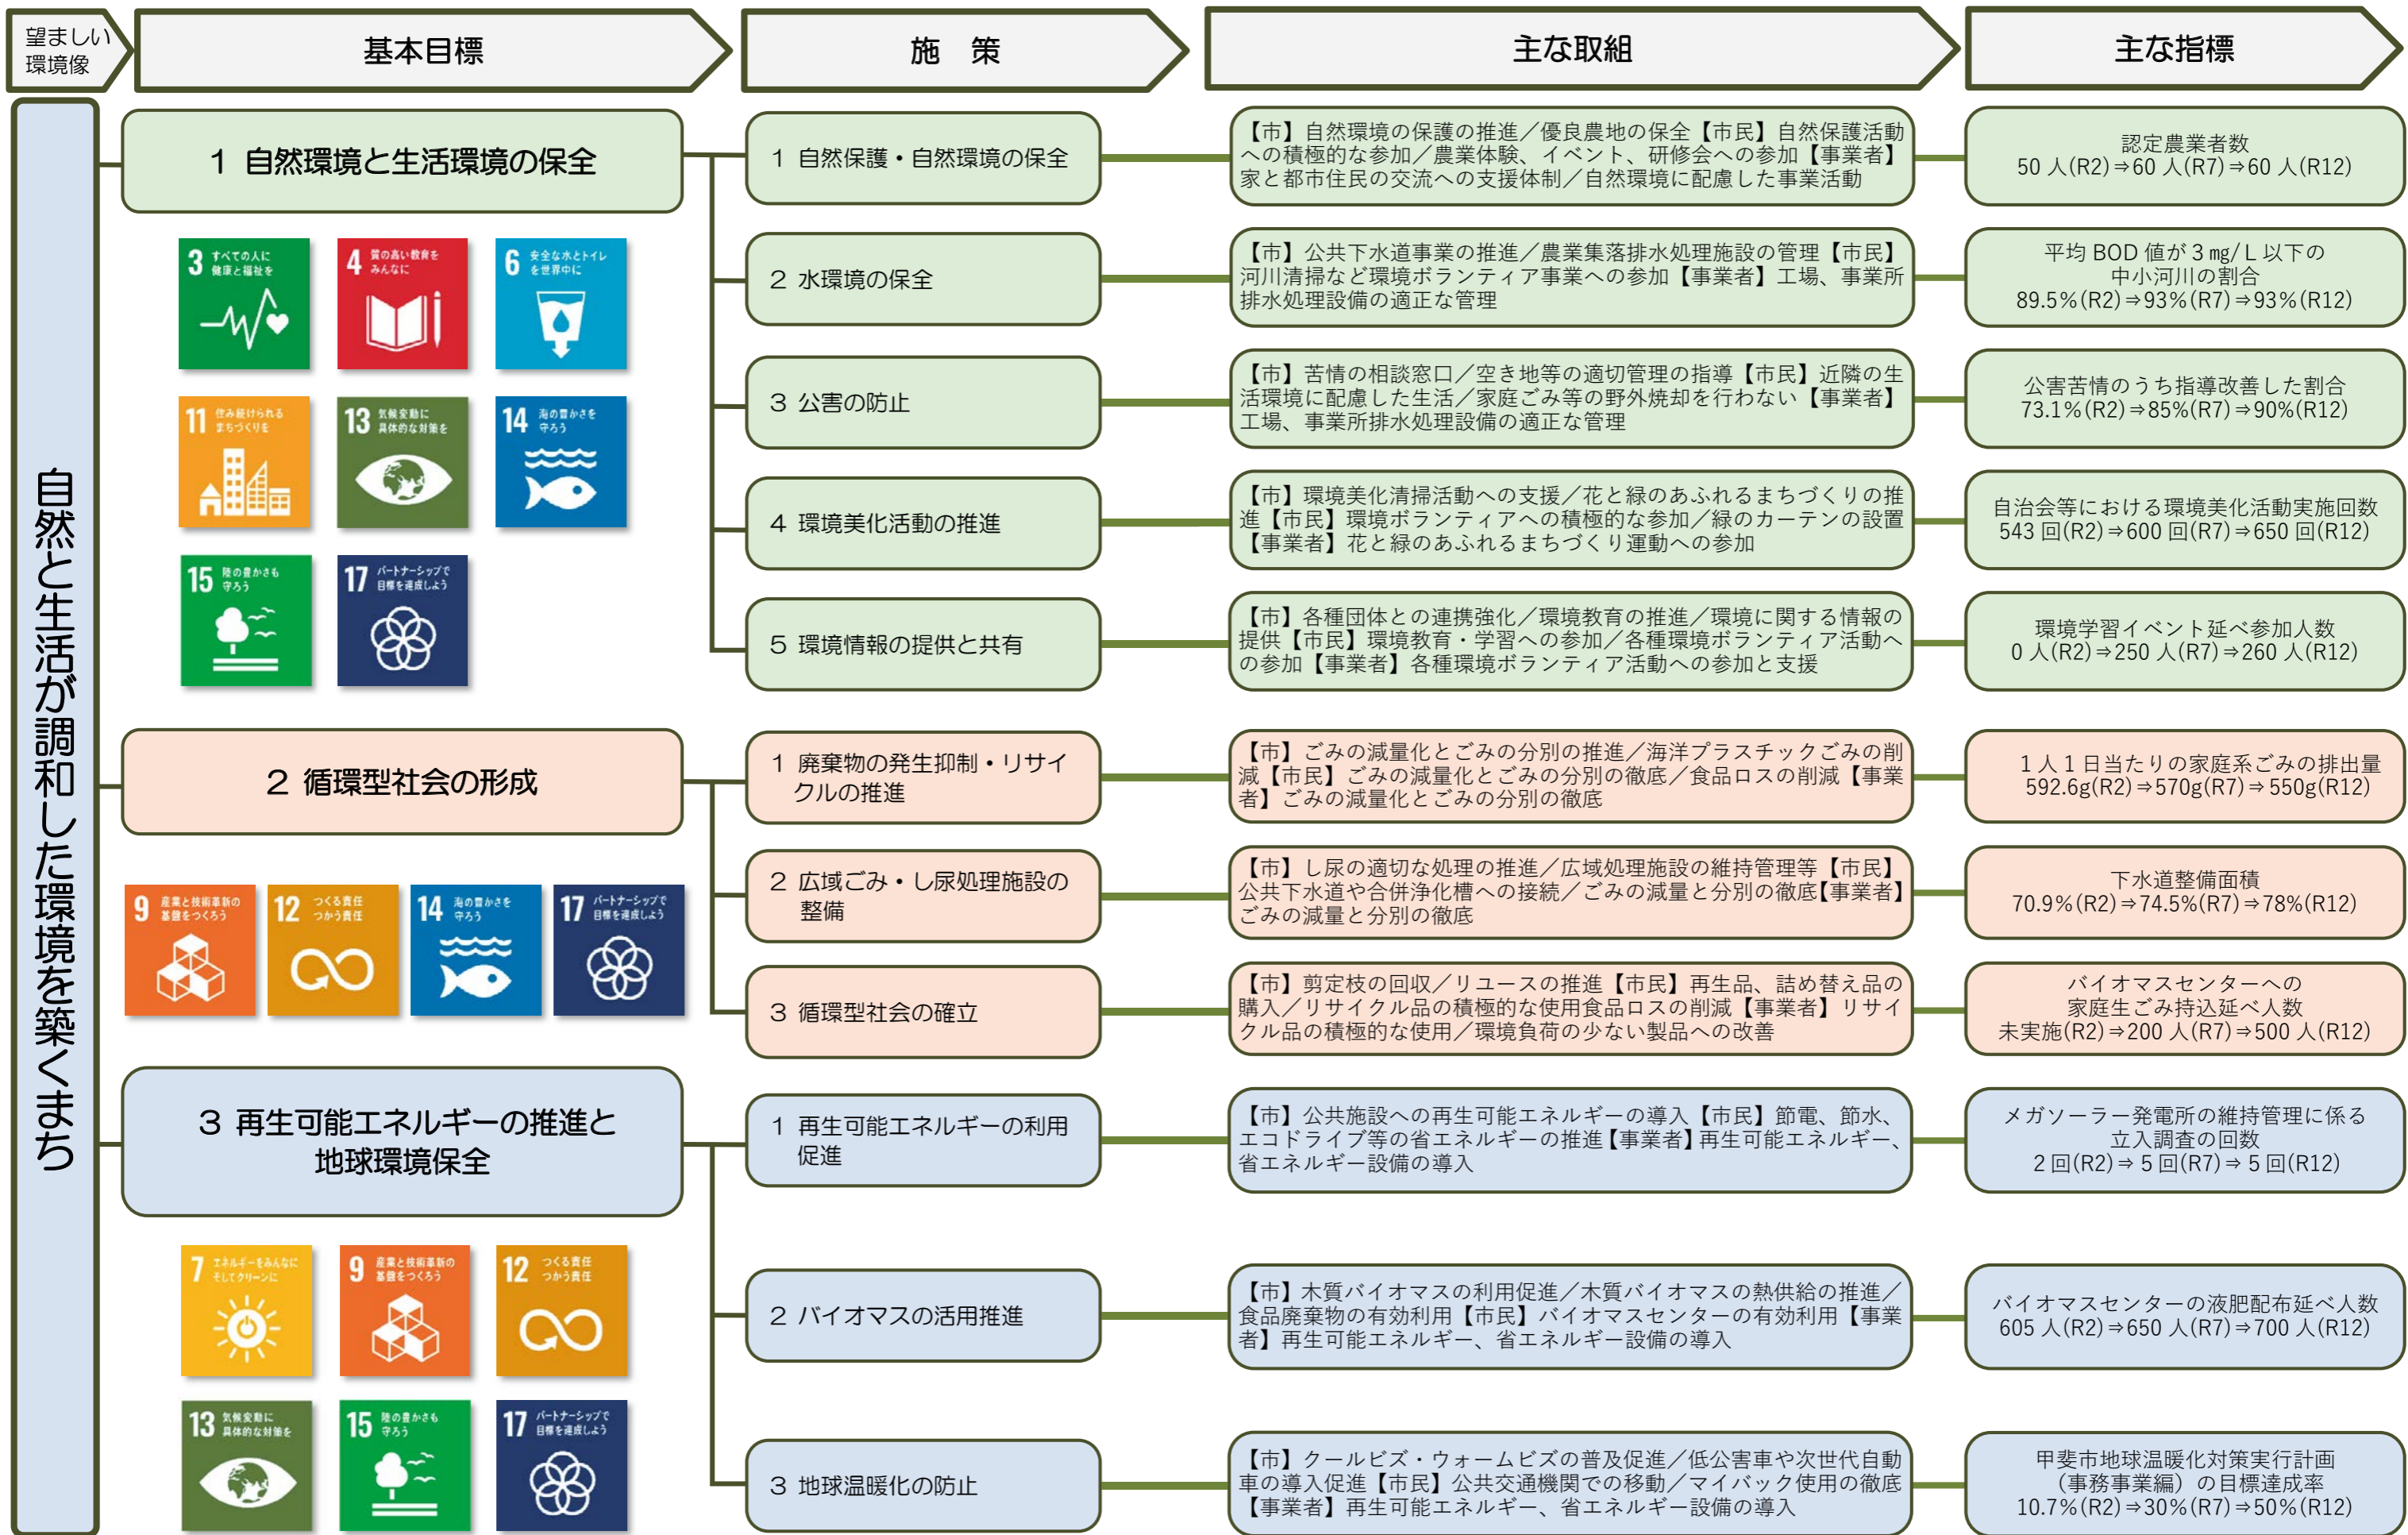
望ましい環境像

基本目標

施　策

主な取組

主な指標

自然と生活が調和した環境を築くまち

1 自然環境と生活環境の保全

3 すべての人に健康と福祉を
4 質の高い教育をみんなに
6 安全な水とトイレを世界中に
11 住み続けられるまちづくりを
13 気候変動に具体的な対策を
14 海の豊かさを守ろう
15 陸の豊かさも守ろう
17 パートナーシップで目標を達成しよう

1 自然保護・自然環境の保全

【市】自然環境の保護の推進／優良農地の保全【市民】自然保護活動への積極的な参加／農業体験、イベント、研修会への参加【事業者】家と都市住民の交流への支援体制／自然環境に配慮した事業活動

認定農業者数
50 人(R2)⇒60 人(R7)⇒60 人(R12)

2 水環境の保全

【市】公共下水道事業の推進／農業集落排水処理施設の管理【市民】河川清掃など環境ボランティア事業への参加【事業者】工場、事業所排水処理設備の適正な管理

平均 BOD 値が 3 mg/L 以下の中小河川の割合
89.5%(R2)⇒93%(R7)⇒93%(R12)

3 公害の防止

【市】苦情の相談窓口／空き地等の適切管理の指導【市民】近隣の生活環境に配慮した生活／家庭ごみ等の野外焼却を行わない【事業者】工場、事業所排水処理設備の適正な管理

公害苦情のうち指導改善した割合
73.1%(R2)⇒85%(R7)⇒90%(R12)

4 環境美化活動の推進

【市】環境美化清掃活動への支援／花と緑のあふれるまちづくりの推進【市民】環境ボランティアへの積極的な参加／緑のカーテンの設置【事業者】花と緑のあふれるまちづくり運動への参加

自治会等における環境美化活動実施回数
543 回(R2)⇒600 回(R7)⇒650 回(R12)

5 環境情報の提供と共有

【市】各種団体との連携強化／環境教育の推進／環境に関する情報の提供【市民】環境教育・学習への参加／各種環境ボランティア活動への参加【事業者】各種環境ボランティア活動への参加と支援

環境学習イベント延べ参加人数
0 人(R2)⇒250 人(R7)⇒260 人(R12)

2 循環型社会の形成

9 産業と技術革新の基盤をつくろう
12 つくる責任つかう責任
14 海の豊かさを守ろう
17 パートナーシップで目標を達成しよう

1 廃棄物の発生抑制・リサイクルの推進

【市】ごみの減量化とごみの分別の推進／海洋プラスチックごみの削減【市民】ごみの減量化とごみの分別の徹底／食品ロスの削減【事業者】ごみの減量化とごみの分別の徹底

1 人 1 日当たりの家庭系ごみの排出量
592.6g(R2)⇒570g(R7)⇒550g(R12)

2 広域ごみ・し尿処理施設の整備

【市】し尿の適切な処理の推進／広域処理施設の維持管理等【市民】公共下水道や合併浄化槽への接続／ごみの減量と分別の徹底【事業者】ごみの減量と分別の徹底

下水道整備面積
70.9%(R2)⇒74.5%(R7)⇒78%(R12)

3 循環型社会の確立

【市】剪定枝の回収／リユースの推進【市民】再生品、詰め替え品の購入／リサイクル品の積極的な使用食品ロスの削減【事業者】リサイクル品の積極的な使用／環境負荷の少ない製品への改善

バイオマスセンターへの家庭生ごみ持込延べ人数
未実施(R2)⇒200 人(R7)⇒500 人(R12)

3 再生可能エネルギーの推進と地球環境保全

7 エネルギーをみんなにそしてクリーンに
9 産業と技術革新の基盤をつくろう
12 つくる責任つかう責任
13 気候変動に具体的な対策を
15 陸の豊かさも守ろう
17 パートナーシップで目標を達成しよう

1 再生可能エネルギーの利用促進

【市】公共施設への再生可能エネルギーの導入【市民】節電、節水、エコドライブ等の省エネルギーの推進【事業者】再生可能エネルギー、省エネルギー設備の導入

メガソーラー発電所の維持管理に係る立入調査の回数
2 回(R2)⇒ 5 回(R7)⇒ 5 回(R12)

2 バイオマスの活用推進

【市】木質バイオマスの利用促進／木質バイオマスの熱供給の推進／食品廃棄物の有効利用【市民】バイオマスセンターの有効利用【事業者】再生可能エネルギー、省エネルギー設備の導入

バイオマスセンターの液肥配布延べ人数
605 人(R2)⇒650 人(R7)⇒700 人(R12)

3 地球温暖化の防止

【市】クールビズ・ウォームビズの普及促進／低公害車や次世代自動車の導入促進【市民】公共交通機関での移動／マイバック使用の徹底【事業者】再生可能エネルギー、省エネルギー設備の導入

甲斐市地球温暖化対策実行計画（事務事業編）の目標達成率
10.7%(R2)⇒30%(R7)⇒50%(R12)